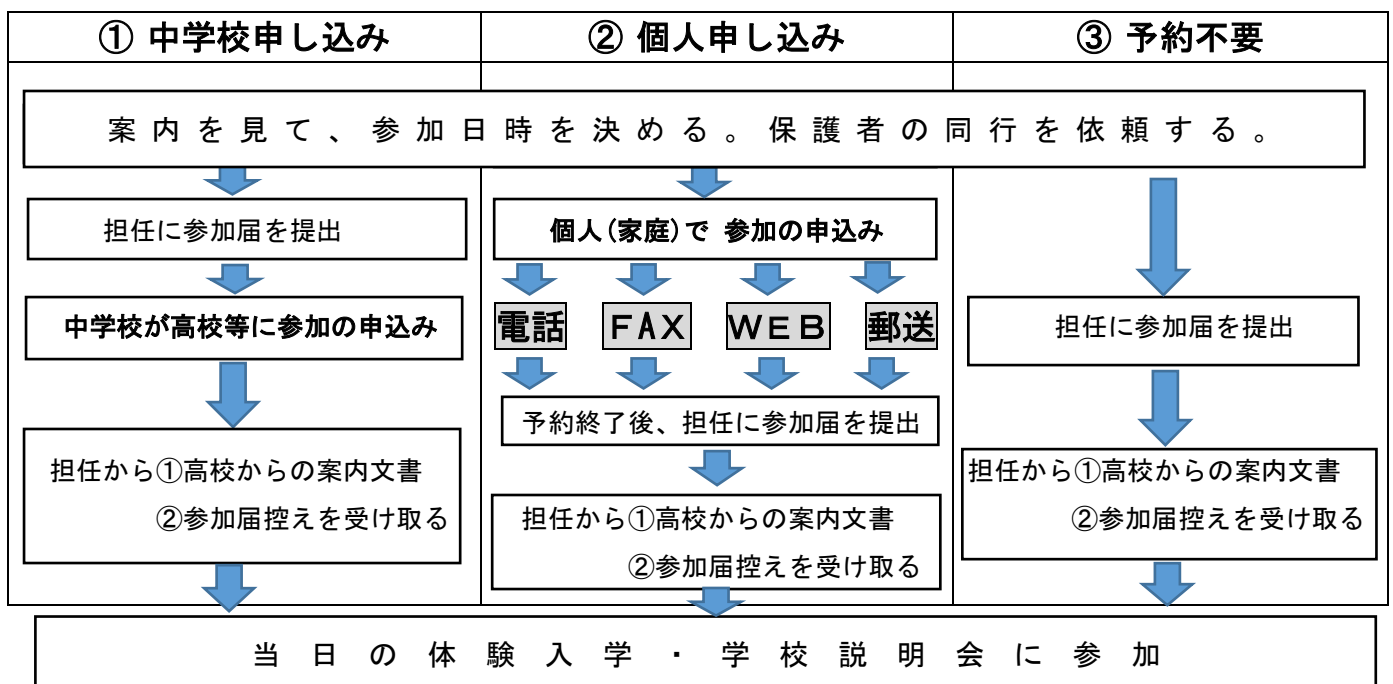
① 中学校申し込み

② 個人申し込み

③ 予約不要

案内を見て、参加日時を決める。保護者の同行を依頼する。

担任に参加届を提出

中学校が高校等に参加の申込み

担任から①高校からの案内文書 ②参加届控えを受け取る

個人(家庭)で 参加の申込み

電話 FAX WEB 郵送

予約終了後、担任に参加届を提出

担任から①高校からの案内文書 ②参加届控えを受け取る

担任に参加届を提出

担任から①高校からの案内文書 ②参加届控えを受け取る

当日の体験入学・学校説明会に参加